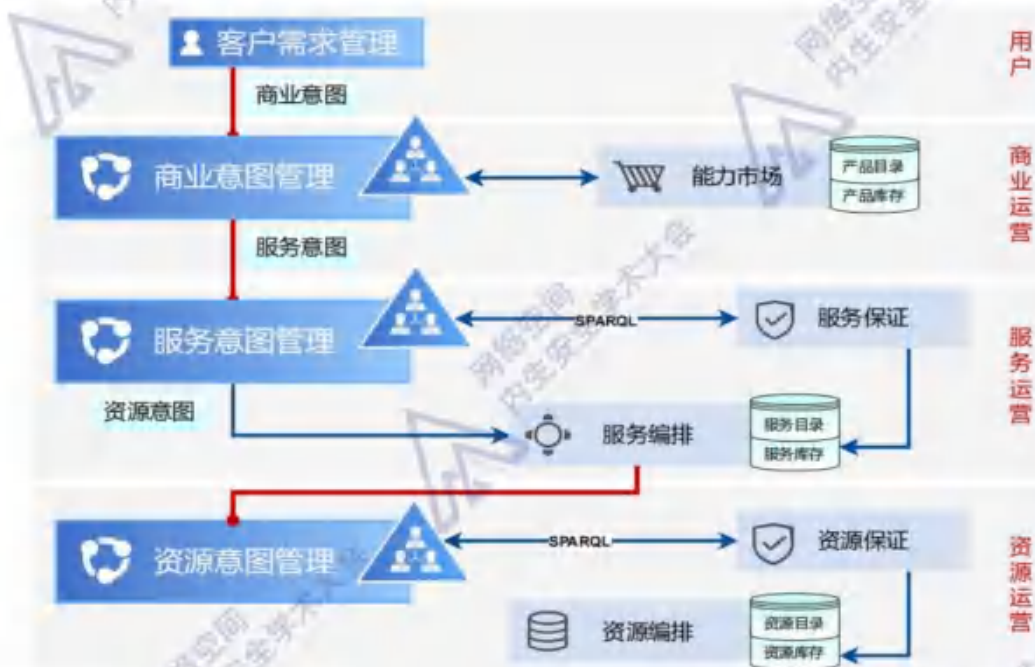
客户需求管理

商业意图

商业意图管理

能力市场

产品目录
产品库存

服务意图

服务意图管理

SPARQL

服务保证

资源意图

服务编排

服务目录
服务库存

资源意图管理

SPARQL

资源保证

资源编排

资源目录
资源库存

用户

商业运营

服务运营

资源运营

网络空间内生安全学术大会